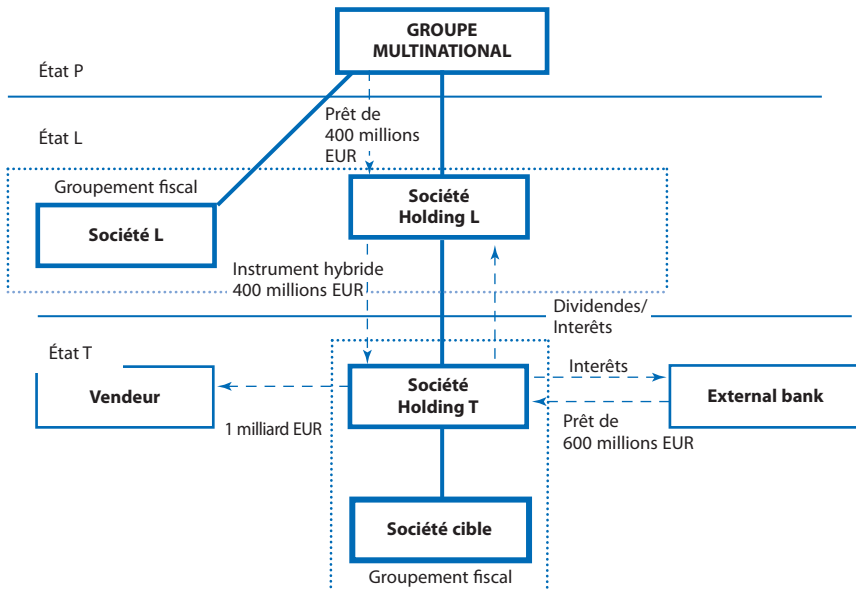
GROUPE MULTINATIONAL

État P

Prêt de 400 millions EUR

État L

Groupement fiscal

Société Holding L

Société L

Instrument hybride 400 millions EUR

Dividendes/ Interêts

État T

Vendeur

Société Holding T

Interêts

External bank

1 milliard EUR

Prêt de 600 millions EUR

Société cible

Groupement fiscal